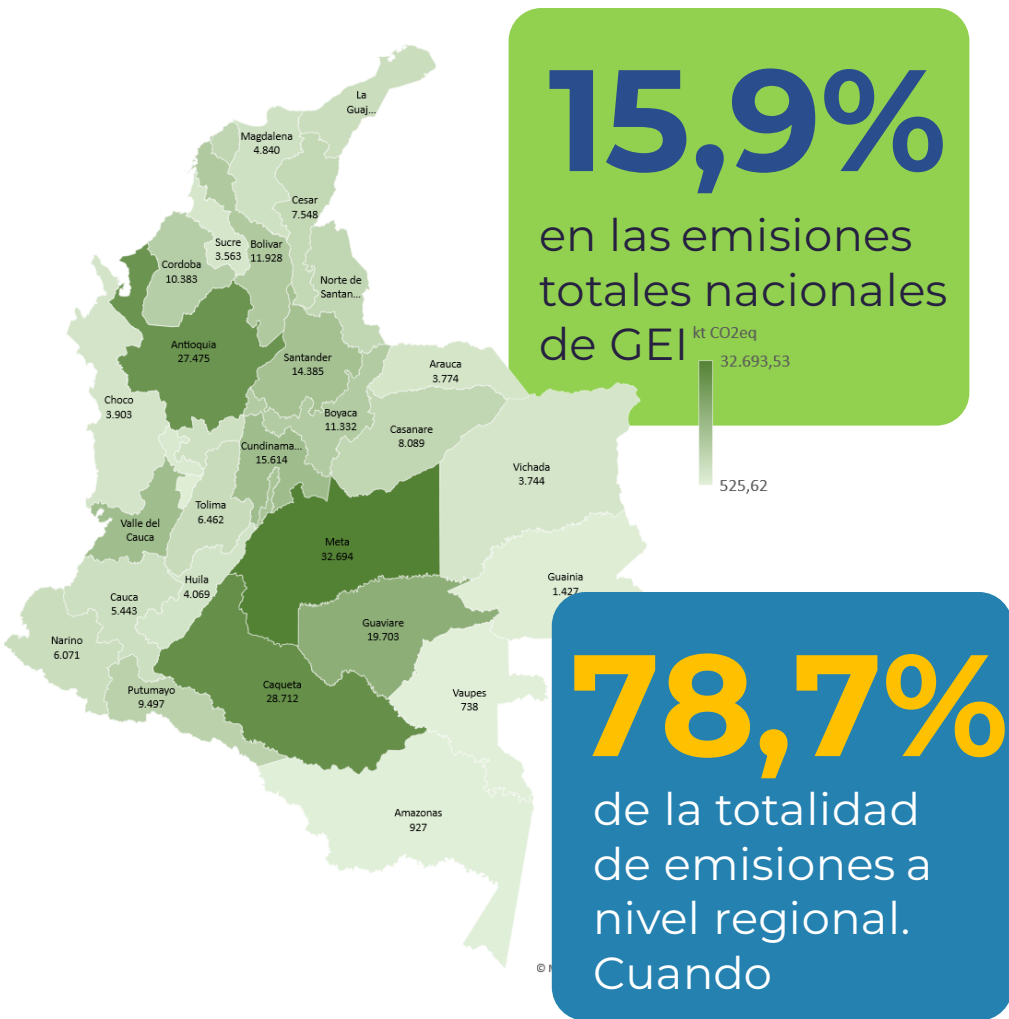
15,9%

en las emisiones totales nacionales de GEI

kt CO2eq

32.693,53

525,62

La Guaj...

Magdalena 4.840

Cesar 7.548

Sucre 3.563

Bolivar 11.928

Cordoba 10.383

Norte de Santan...

Antioquia 27.475

Santander 14.385

Arauca 3.774

Choco 3.903

Boyaca 11.332

Casanare 8.089

Cundinama... 15.614

Vichada 3.744

Tolima 6.462

Valle del Cauca

Meta 32.694

Huila 4.069

Guainia 1.427

Cauca 5.443

Guaviare 19.703

Narino 6.071

Putumayo 9.497

Caqueta 28.712

Vaupes 738

Amazonas 927

© M

78,7%

de la totalidad de emisiones a nivel regional. Cuando